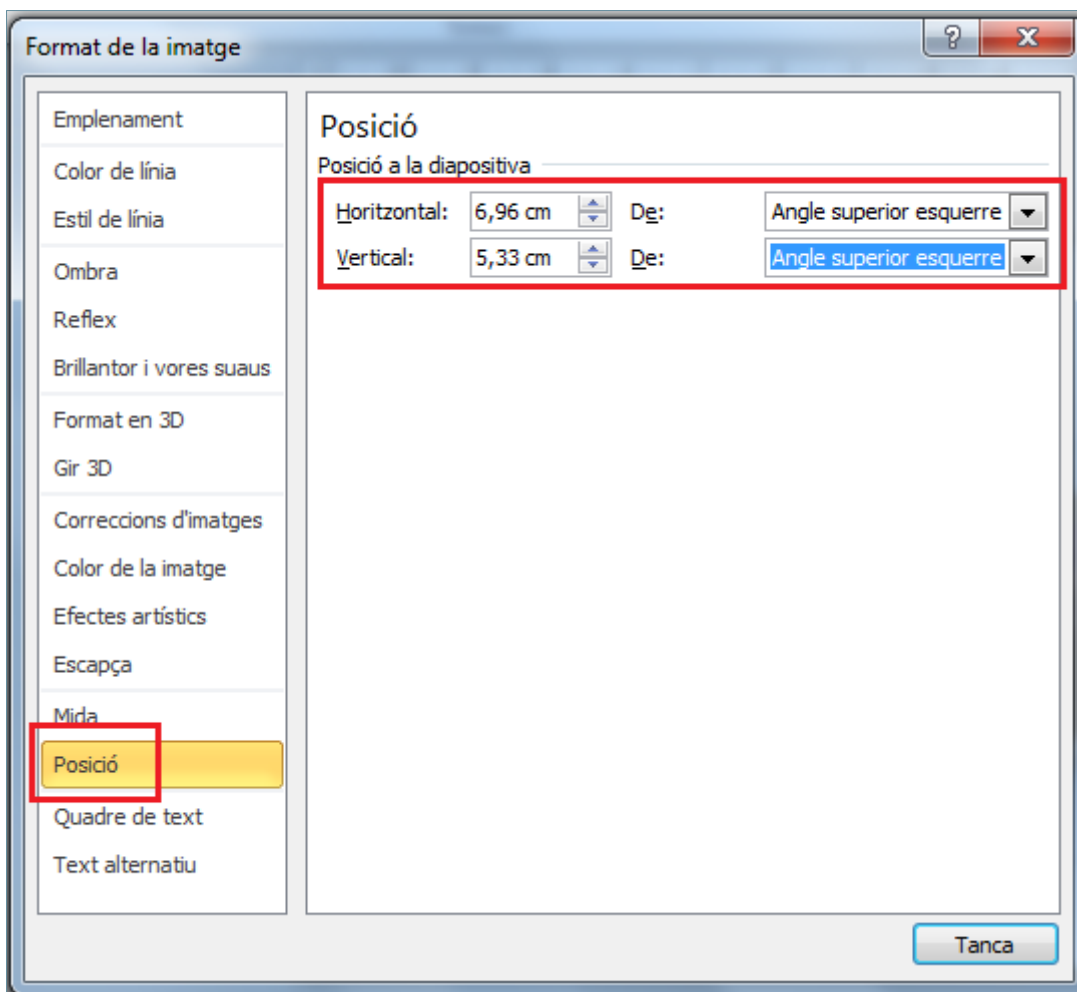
Format de la imatge

?

X

Emplenament

Color de línia

Estil de línia

Ombra

Reflex

Brillantor i vores suaus

Format en 3D

Gir 3D

Correccions d'imatges

Color de la imatge

Efectes artístics

Escapça

Mida

Posició

Quadre de text

Text alternatiu

Posició

Posició a la diapositiva

| | | | |
|---|---|---|---|
| Horitzontal: | 6,96 cm | De: | Angle superior esquerre |
| Vertical: | 5,33 cm | De: | Angle superior esquerre |

Tanca